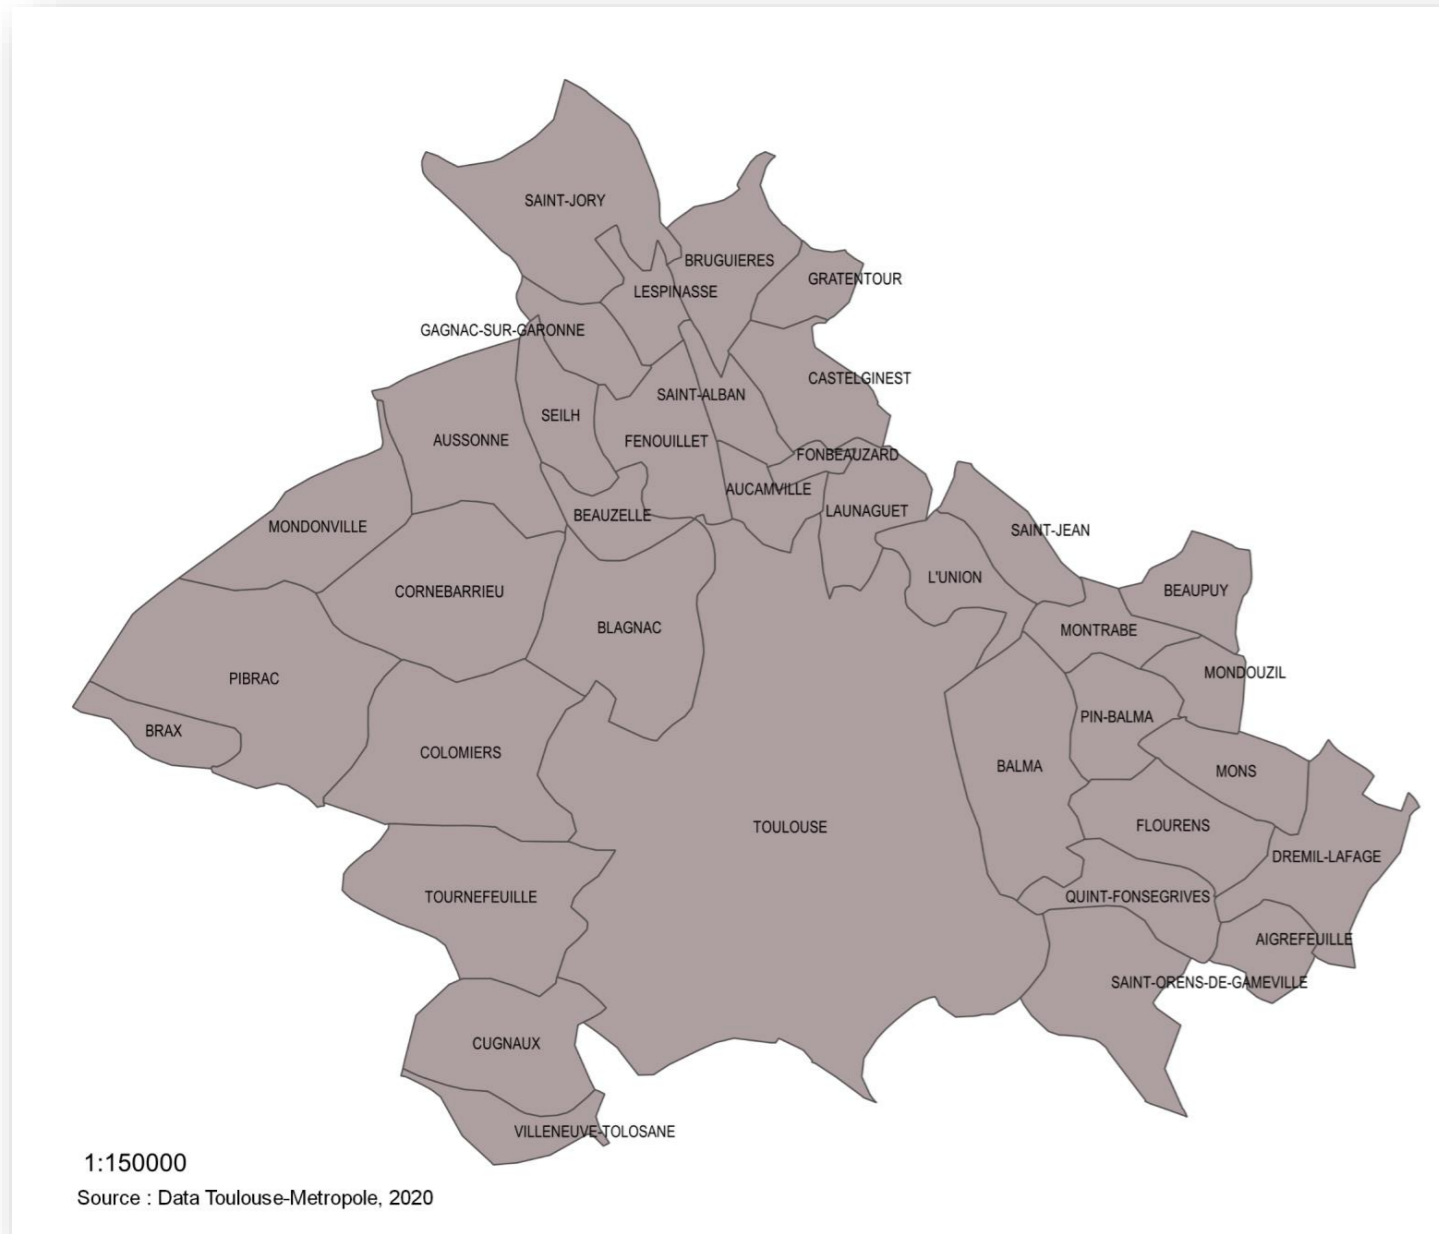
SAINT-JORY
BRUGUIERES
GRATENTOUR
LESPINASSE
GAGNAC-SUR-GARONNE
CASTELGINEST
SAINT-ALBAN
SEILH
AUSSONNE
FENOUILLET
FONBEAUZARD
AUCAMVILLE
LAUNAGUET
BEAUZELLE
MONDONVILLE
SAINT-JEAN
L'UNION
BEAUPUY
CORNEBARRIEU
BLAGNAC
MONTRABE
MONDOUZIL
PIBRAC
PIN-BALMA
BRAX
COLOMIERS
BALMA
MONS
TOULOUSE
FLOURENS
DREMIL-LAFAGE
QUINT-FONSEGRIVES
TOURNEFEUILLE
AIGREFEUILLE
SAINT-ORENS-DE-GAMEVILLE
CUGNAUX
VILLENEUVE-TOLOSANE
1:150000
Source : Data Toulouse-Metropole, 2020